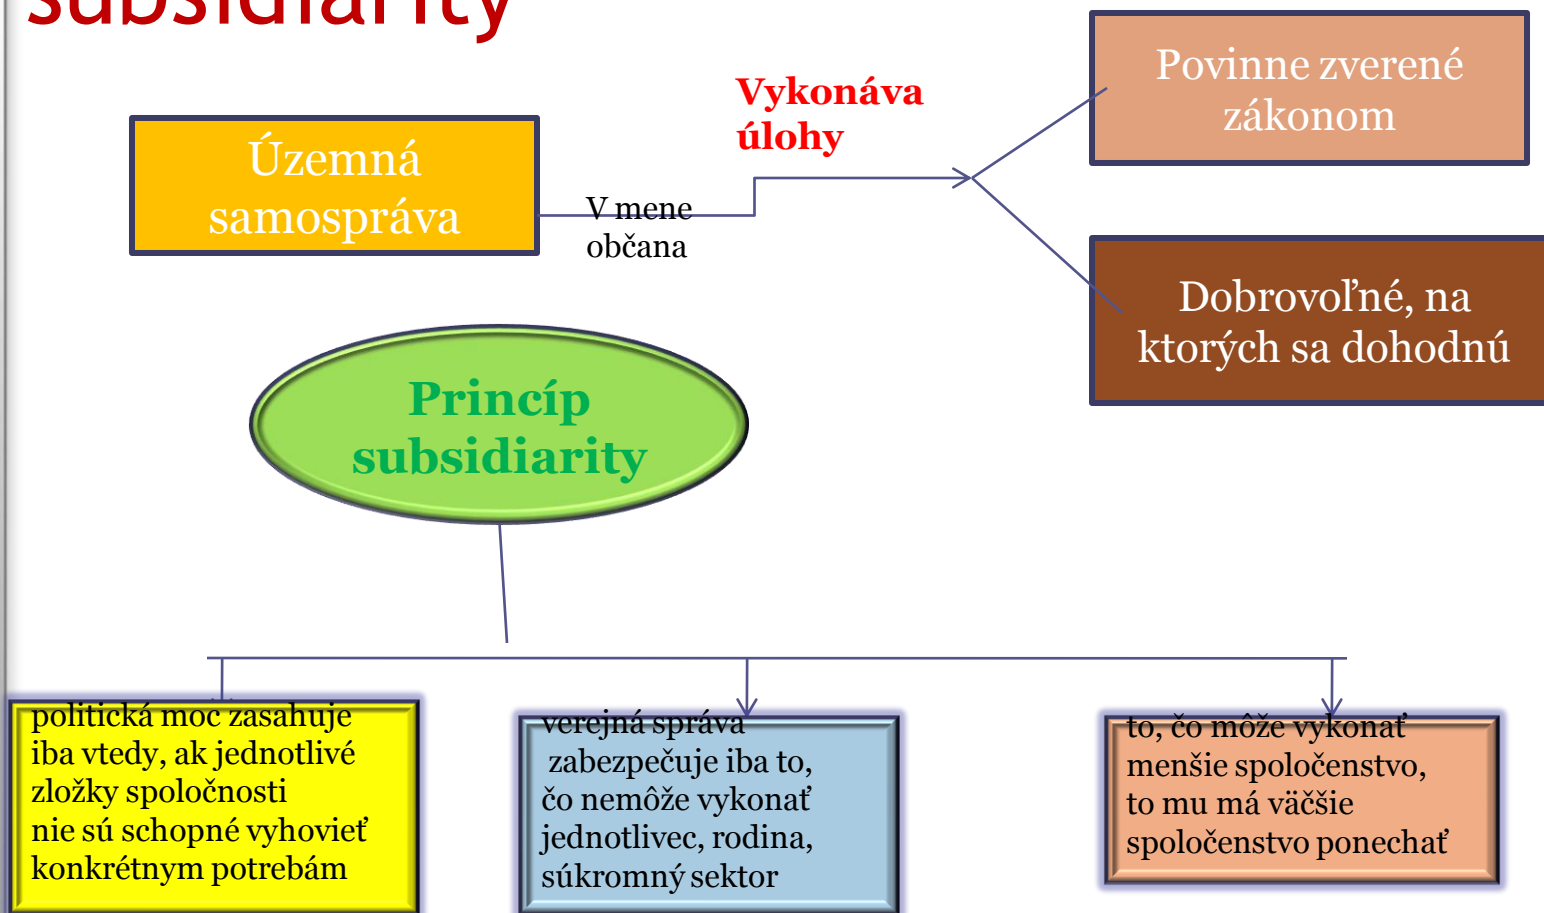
subsidiarity

Územná samospráva

V mene občana

Vykonáva úlohy

Povinne zverené zákonom

Dobrovoľné, na ktorých sa dohodnú

Princíp subsidiarity

politická moc zasahuje iba vtedy, ak jednotlivé zložky spoločnosti nie sú schopné vyhovieť konkrétnym potrebám

verejná správa zabezpečuje iba to, čo nemôže vykonať jednotlivec, rodina, súkromný sektor

to, čo môže vykonať menšie spoločenstvo, to mu má väčšie spoločenstvo ponechať